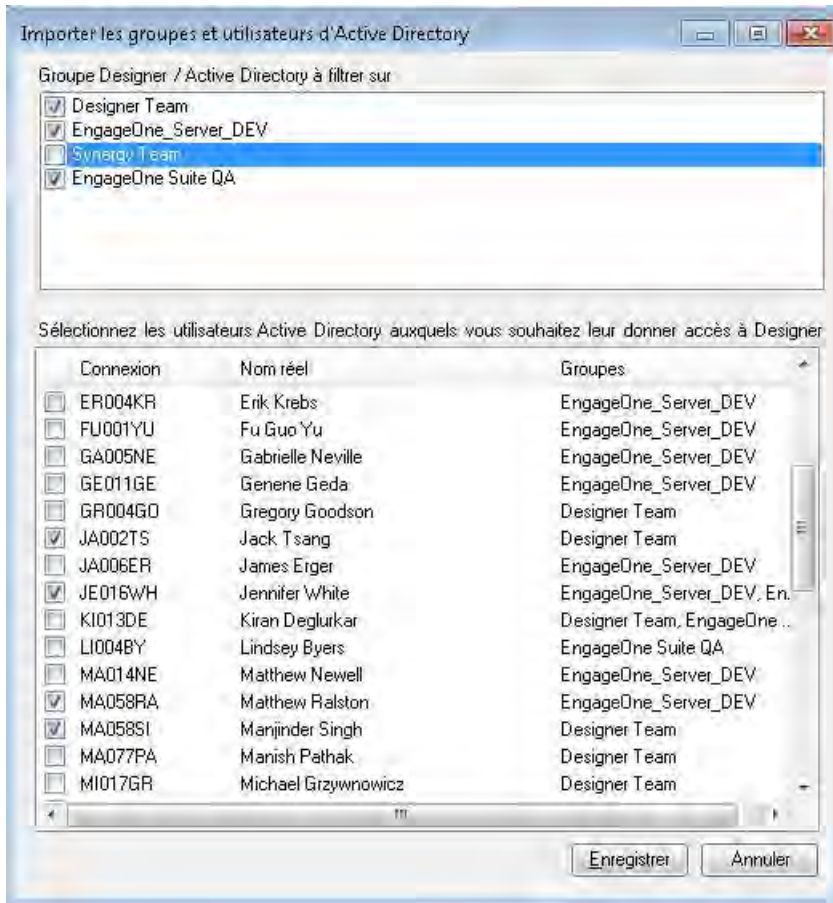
Importer les groupes et utilisateurs d'Active Directory

Groupe Designer / Active Directory à filtrer sur

Designer Team
EngageOne_Server_DEV
Synergy Team
EngageOne Suite QA

Sélectionnez les utilisateurs Active Directory auxquels vous souhaitez leur donner accès à Designer

| Connexion | Nom réel | Groupes |
|---|---|---|
| ER004KR | Erik Krebs | EngageOne_Server_DEV |
| FU001YU | Fu Guo Yu | EngageOne_Server_DEV |
| GA005NE | Gabrielle Neville | EngageOne_Server_DEV |
| GE011GE | Genene Geda | EngageOne_Server_DEV |
| GR004GO | Gregory Goodson | Designer Team |
| JA002TS | Jack Tsang | Designer Team |
| JA006ER | James Erger | EngageOne_Server_DEV |
| JE016WH | Jennifer White | EngageOne_Server_DEV, En... |
| KI013DE | Kiran Deglurkar | Designer Team, EngageOne ... |
| LI004BY | Lindsey Byers | EngageOne Suite QA |
| MA014NE | Matthew Newell | EngageOne_Server_DEV |
| MA058RA | Matthew Ralston | EngageOne_Server_DEV |
| MA058SI | Manjinder Singh | Designer Team |
| MA077PA | Manish Pathak | Designer Team |
| MI017GR | Michael Grzywnowicz | Designer Team |

Enregistrer
Annuler